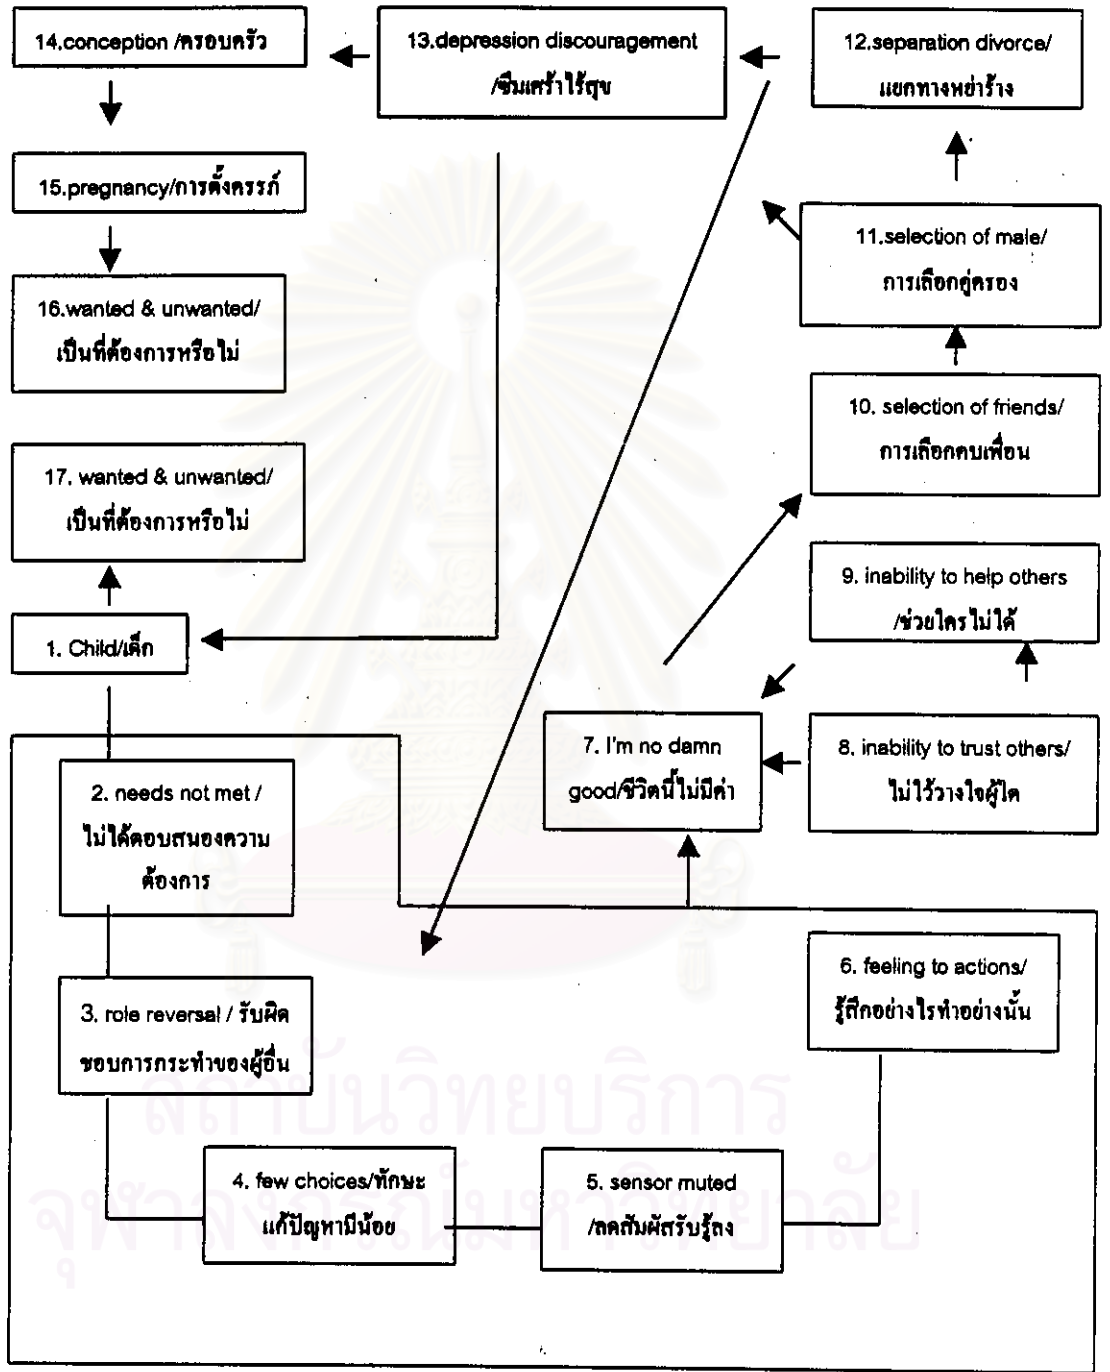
14.conception /ครอบครัว

13.depression discouragement /ซึมเศร้าไร้สุข

12.separation divorce/ แยกทางหย่าร้าง

15.pregnancy/การตั้งครรภ์

11.selection of male/ การเลือกคู่ครอง

16.wanted & unwanted/ เป็นที่ต้องการหรือไม่

10. selection of friends/ การเลือกคบเพื่อน

17. wanted & unwanted/ เป็นที่ต้องการหรือไม่

9. inability to help others /ช่วยใครไม่ได้

1. Child/เด็ก

7. I'm no damn good/ชีวิตนี้ไม่มีค่า

8. inability to trust others/ ไม่ไว้วางใจผู้ใด

2. needs not met / ไม่ได้ตอบสนองความต้องการ

6. feeling to actions/ รู้สึกอย่างไรทำอย่างนั้น

3. role reversal / รับผิดชอบการกระทำของผู้อื่น

4. few choices/ทักษะแก้ปัญหามีน้อย

5. sensor muted /ลดกับผัสรับรู้ลง

สถาบันวิทยบริการ
จุฬาลงกรณ์มหาวิทยาลัย